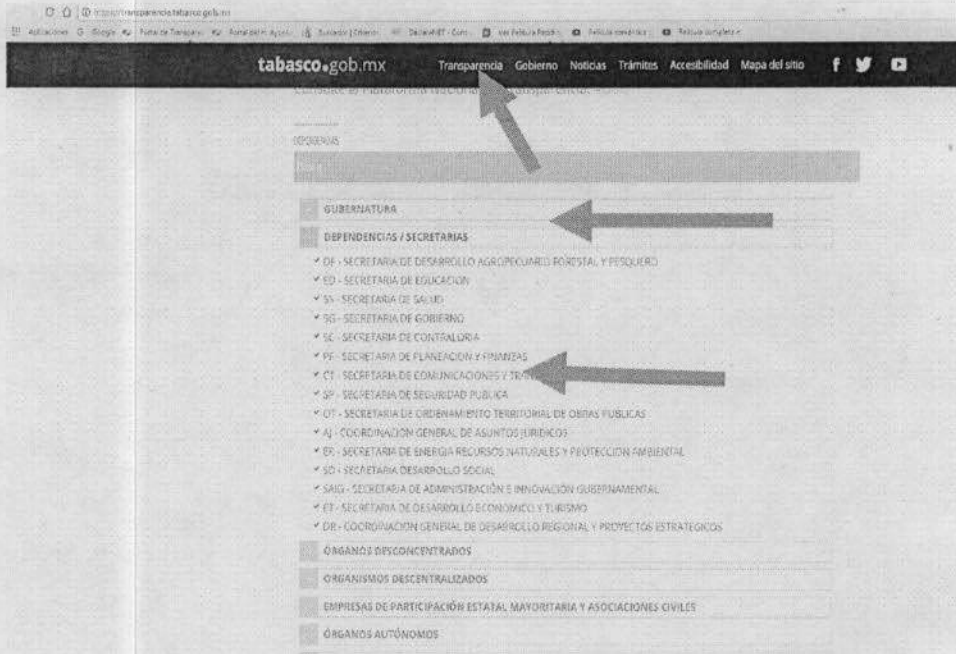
https://transparencia.tabasco.gob.mx

Aplicaciones Google Portal de Transparencia Portal del H. Ayunt. Sumarios | Gobierno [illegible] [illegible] Ver Película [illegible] Película completa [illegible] Película completa

tabasco.gob.mx Transparencia Gobierno Noticias Trámites Accesibilidad Mapa del sitio

Consulte la Plataforma Nacional de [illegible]

DEPENDENCIAS

GUBERNATURA

DEPENDENCIAS / SECRETARIAS

DF - SECRETARIA DE DESARROLLO AGROPECUARIO FORESTAL Y PESQUERO
ED - SECRETARIA DE EDUCACION
SS - SECRETARIA DE SALUD
SG - SECRETARIA DE GOBIERNO
SC - SECRETARIA DE CONTRALORIA
PF - SECRETARIA DE PLANEACION Y FINANZAS
CT - SECRETARIA DE COMUNICACIONES Y TRA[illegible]
SP - SECRETARIA DE SEGURIDAD PUBLICA
OT - SECRETARIA DE ORDENAMIENTO TERRITORIAL DE OBRAS PUBLICAS
AJ - COORDINACION GENERAL DE ASUNTOS JURIDICOS
EP - SECRETARIA DE ENERGIA RECURSOS NATURALES Y PROTECCION AMBIENTAL
SD - SECRETARIA DESARROLLO SOCIAL
SAIG - SECRETARIA DE ADMINISTRACIÓN E INNOVACIÓN GUBERNAMENTAL
ET - SECRETARIA DE DESARROLLO ECONOMICO Y TURISMO
DR - COORDINACION GENERAL DE DESARROLLO REGIONAL Y PROYECTOS ESTRATEGICOS

ÓRGANOS DESCONCENTRADOS

ORGANISMOS DESCENTRALIZADOS

EMPRESAS DE PARTICIPACIÓN ESTATAL MAYORITARIA Y ASOCIACIONES CIVILES

ÓRGANOS AUTÓNOMOS